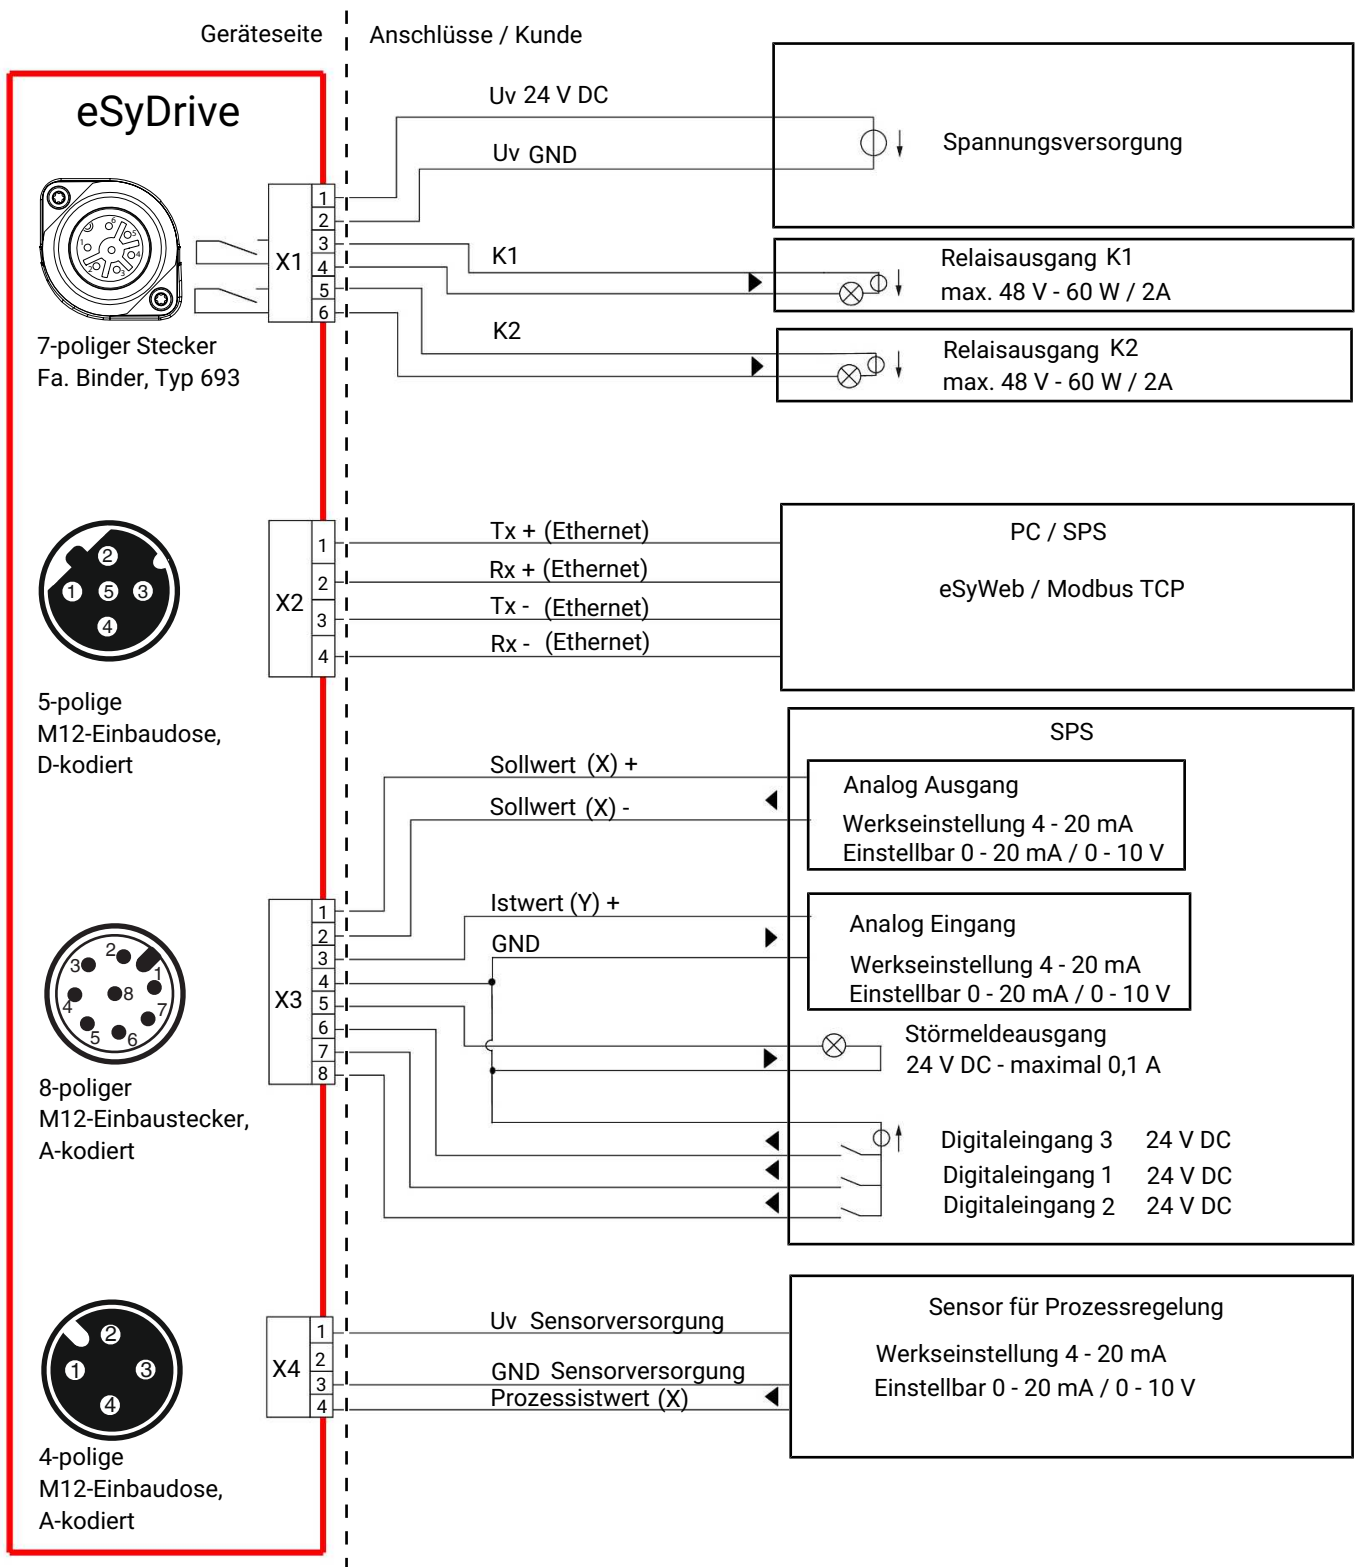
Geräteseite

Anschlüsse / Kunde

eSyDrive

7-poliger Stecker
Fa. Binder, Typ 693

X1
1
2
3
4
5
6

Uv 24 V DC
Uv GND
K1
K2

Spannungsversorgung

Relaisausgang K1
max. 48 V - 60 W / 2A

Relaisausgang K2
max. 48 V - 60 W / 2A

2
1 5 3
4

5-polige
M12-Einbaudose,
D-kodiert

X2
1
2
3
4

Tx + (Ethernet)
Rx + (Ethernet)
Tx - (Ethernet)
Rx - (Ethernet)

PC / SPS

eSyWeb / Modbus TCP

SPS

Sollwert (X) +
Sollwert (X) -

Analog Ausgang
Werkseinstellung 4 - 20 mA
Einstellbar 0 - 20 mA / 0 - 10 V

Istwert (Y) +
GND

Analog Eingang
Werkseinstellung 4 - 20 mA
Einstellbar 0 - 20 mA / 0 - 10 V

Störmeldeausgang
24 V DC - maximal 0,1 A

Digitaleingang 3 24 V DC
Digitaleingang 1 24 V DC
Digitaleingang 2 24 V DC

3 2 1
4 8 7
5 6

8-poliger
M12-Einbaustecker,
A-kodiert

X3
1
2
3
4
5
6
7
8

2
1 3
4

4-polige
M12-Einbaudose,
A-kodiert

X4
1
2
3
4

Uv Sensorversorgung
GND Sensorversorgung
Prozessistwert (X)

Sensor für Prozessregelung
Werkseinstellung 4 - 20 mA
Einstellbar 0 - 20 mA / 0 - 10 V